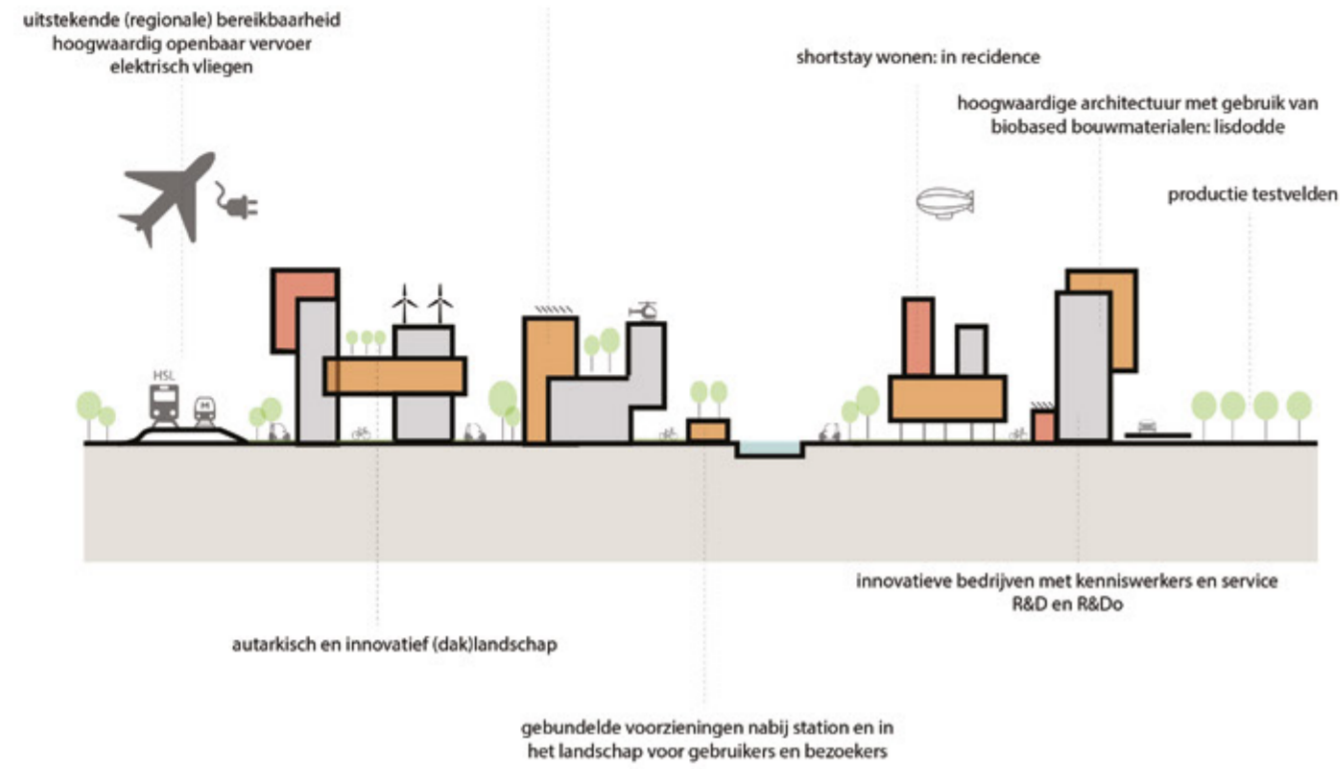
uitstekende (regionale) bereikbaarheid
hoogwaardig openbaar vervoer
elektrisch vliegen

shortstay wonen: in recidence

hoogwaardige architectuur met gebruik van
biobased bouwmaterialen: lisdodde

productie testvelden

HSL

M

innovatieve bedrijven met kenniswerkers en service
R&D en R&Do

autarkisch en innovatief (dak)landschap

gebundelde voorzieningen nabij station en in
het landschap voor gebruikers en bezoekers